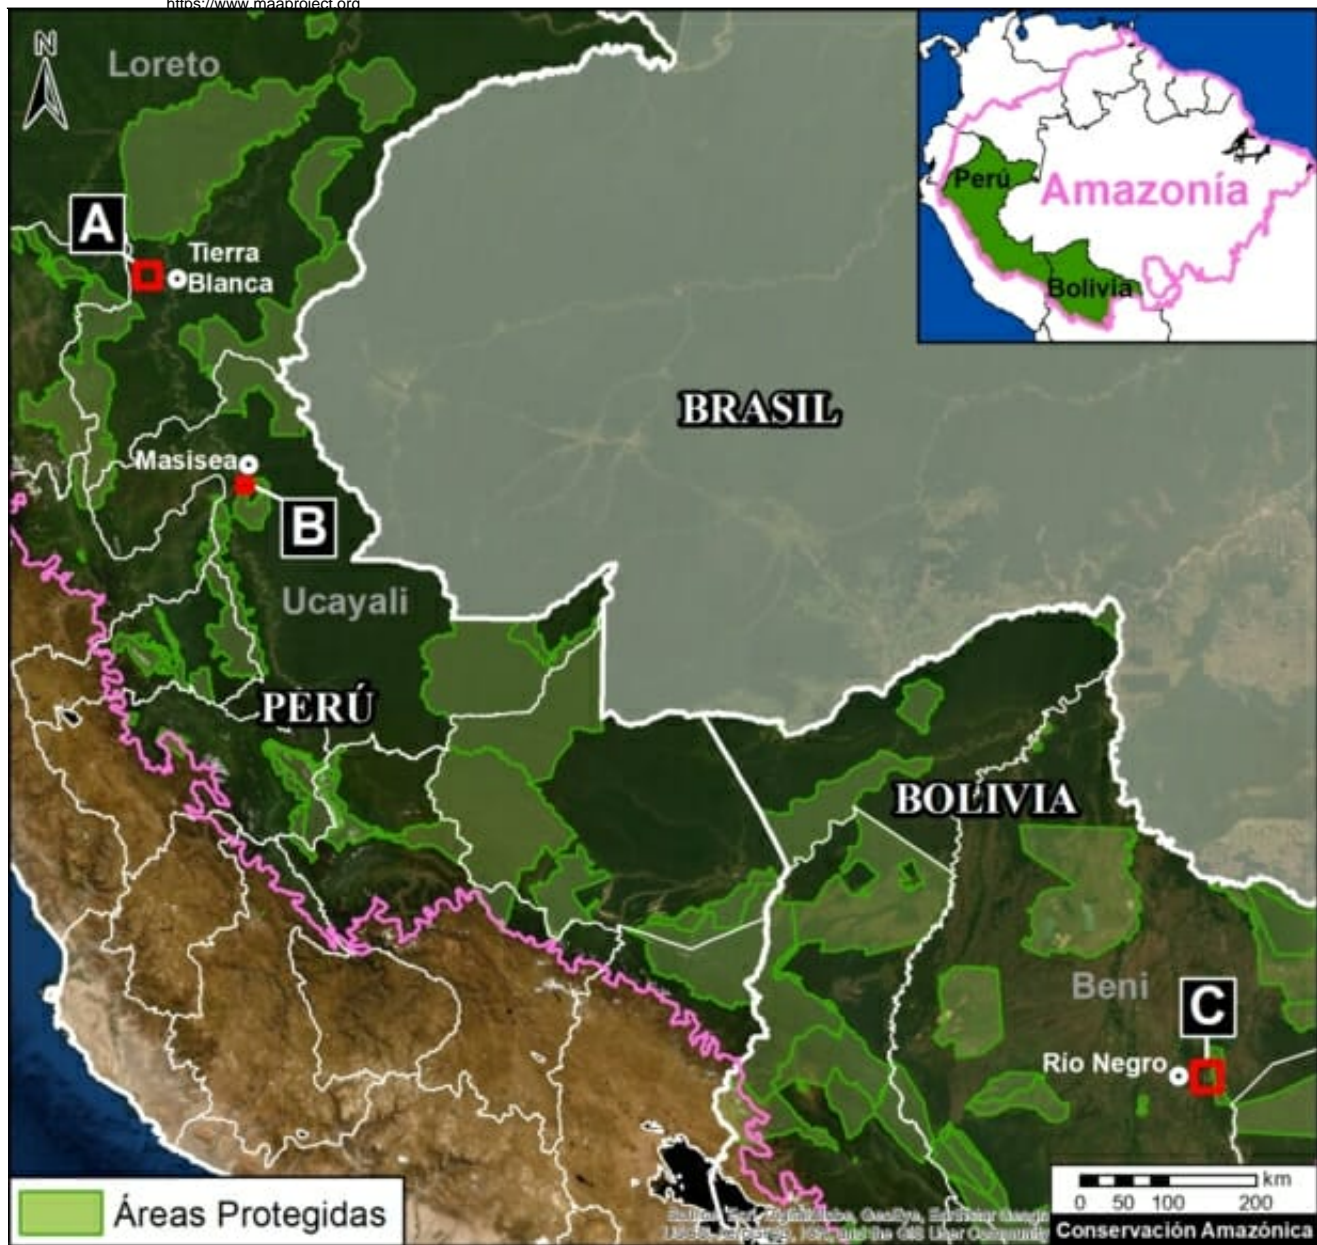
https://www.maaproject.org

N

Loreto

A

Tierra Blanca

Masisea

B

Ucayali

PERÚ

BRASIL

BOLIVIA

Beni

C

Rio Negro

Perú

Amazonía

Bolivia

Áreas Protegidas

km
0 50 100 200

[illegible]

Conservación Amazónica